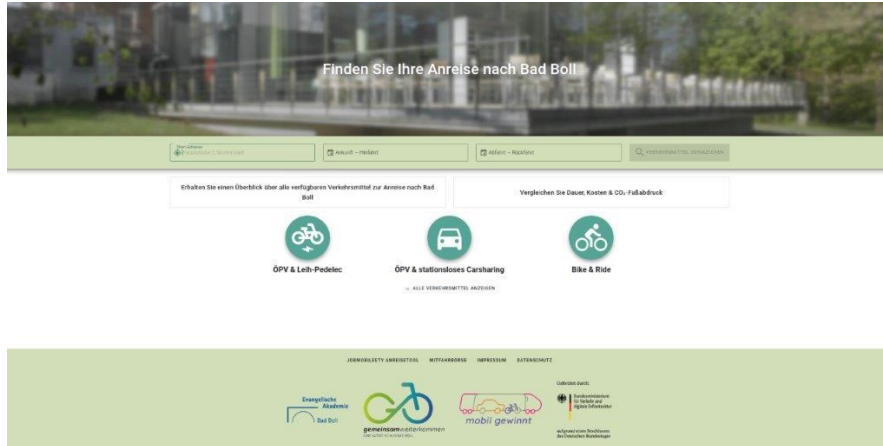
Finden Sie Ihre Anreise nach Bad Boll

Start-Adresse
Postleitzahl / Stadt

Ankunft – Hinfahrt

Abfahrt – Rückfahrt

VERKEHRSMITTEL ANZEIGEN

Erhalten Sie einen Überblick über alle verfügbaren Verkehrsmittel zur Anreise nach Bad Boll

Vergleichen Sie Dauer, Kosten & $CO_2$-Fußabdruck

ÖPV & Leih-Pedelec

ÖPV & stationsloses Carsharing

Bike & Ride

ALLE VERKEHRSMITTEL ANZEIGEN

JOBMOBILITY ANREISETOOL MITFAHRBÖRSE IMPRESSUM DATENSCHUTZ

Evangelische Akademie Bad Boll

gemeinsamweiterkommen

mobil gewinnt

Gefördert durch:

Bundesministerium für Verkehr und digitale Infrastruktur

aufgrund eines Beschlusses des Deutschen Bundestages